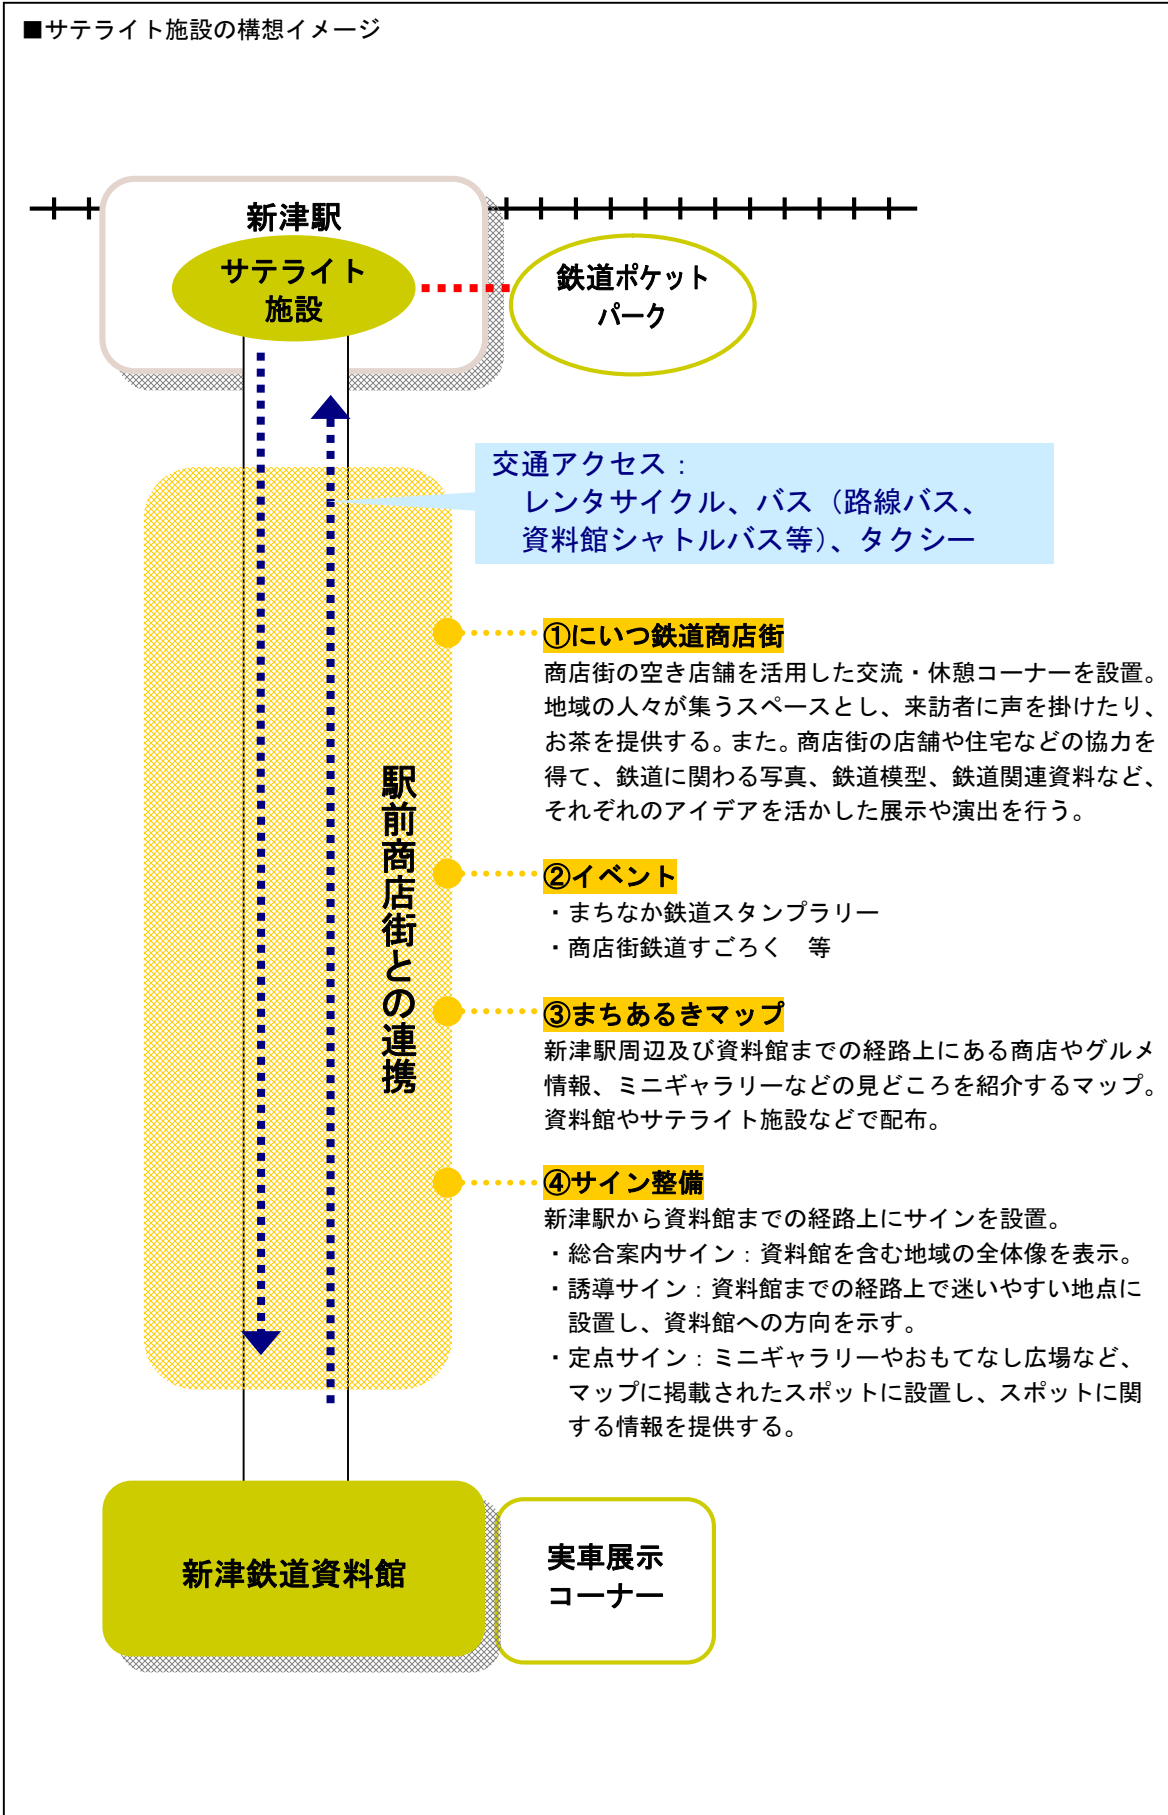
■サテライト施設の構想イメージ

新津駅

サテライト施設

鉄道ポケットパーク

交通アクセス：
レンタサイクル、バス（路線バス、資料館シャトルバス等）、タクシー

駅前商店街との連携

①にいつ鉄道商店街
商店街の空き店舗を活用した交流・休憩コーナーを設置。地域の人々が集うスペースとし、来訪者に声を掛けたり、お茶を提供する。また。商店街の店舗や住宅などの協力を得て、鉄道に関わる写真、鉄道模型、鉄道関連資料など、それぞれのアイデアを活かした展示や演出を行う。

②イベント
・まちなか鉄道スタンプラリー
・商店街鉄道すごろく　等

③まちあるきマップ
新津駅周辺及び資料館までの経路上にある商店やグルメ情報、ミニギャラリーなどの見どころを紹介するマップ。資料館やサテライト施設などで配布。

④サイン整備
新津駅から資料館までの経路上にサインを設置。
・総合案内サイン：資料館を含む地域の全体像を表示。
・誘導サイン：資料館までの経路上で迷いやすい地点に設置し、資料館への方向を示す。
・定点サイン：ミニギャラリーやおもてなし広場など、マップに掲載されたスポットに設置し、スポットに関する情報を提供する。

新津鉄道資料館

実車展示コーナー